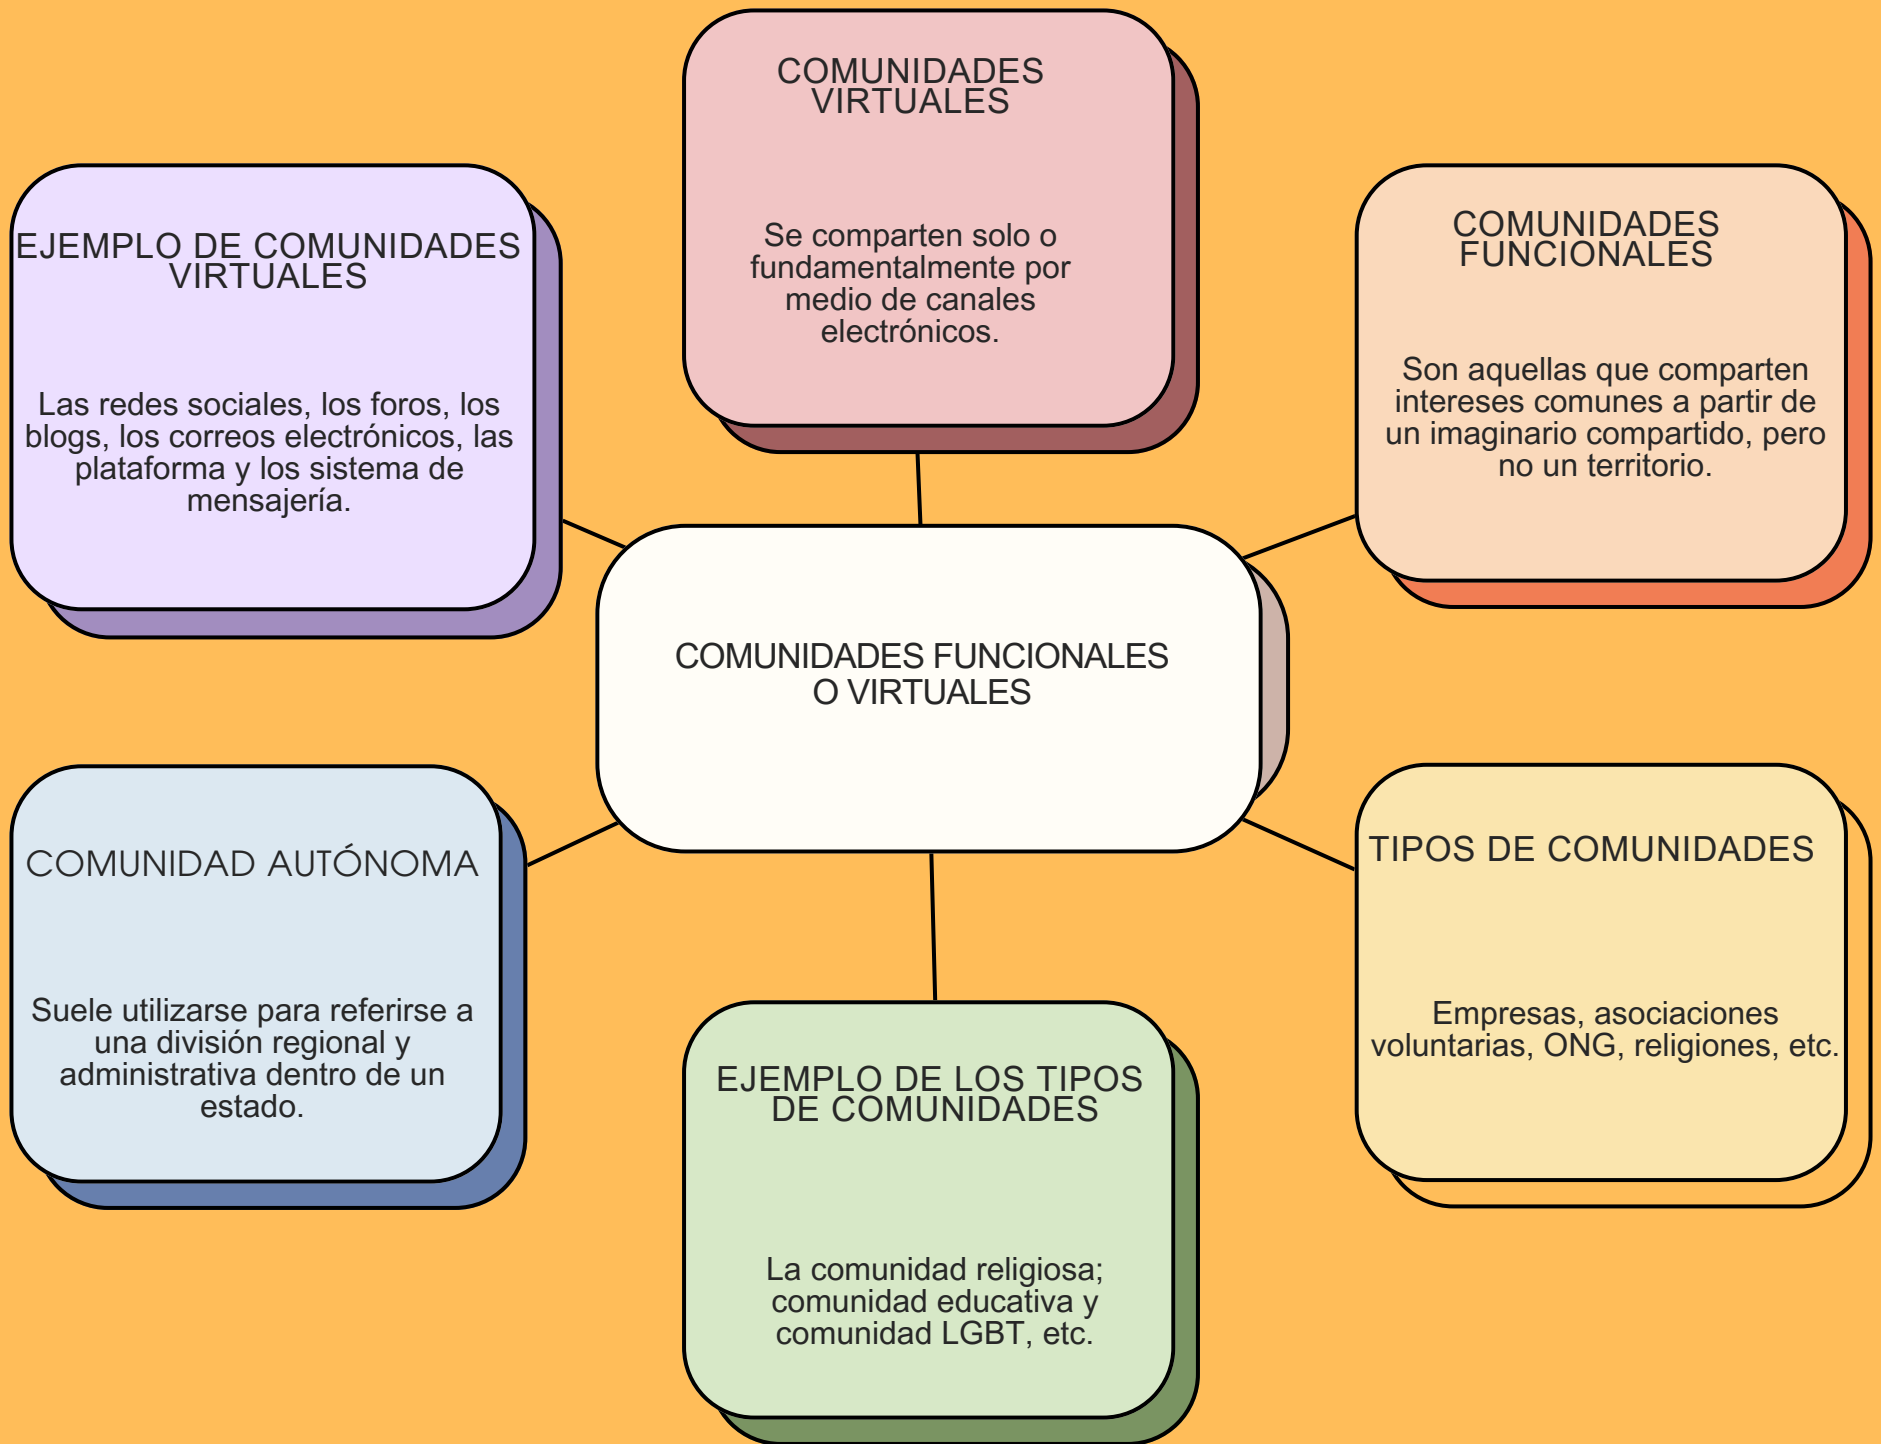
COMUNIDADES VIRTUALES

Se comparten solo o fundamentalmente por medio de canales electrónicos.

EJEMPLO DE COMUNIDADES VIRTUALES

Las redes sociales, los foros, los blogs, los correos electrónicos, las plataforma y los sistema de mensajería.

COMUNIDADES FUNCIONALES

Son aquellas que comparten intereses comunes a partir de un imaginario compartido, pero no un territorio.

COMUNIDADES FUNCIONALES O VIRTUALES

COMUNIDAD AUTÓNOMA

Suele utilizarse para referirse a una división regional y administrativa dentro de un estado.

TIPOS DE COMUNIDADES

Empresas, asociaciones voluntarias, ONG, religiones, etc.

EJEMPLO DE LOS TIPOS DE COMUNIDADES

La comunidad religiosa; comunidad educativa y comunidad LGBT, etc.